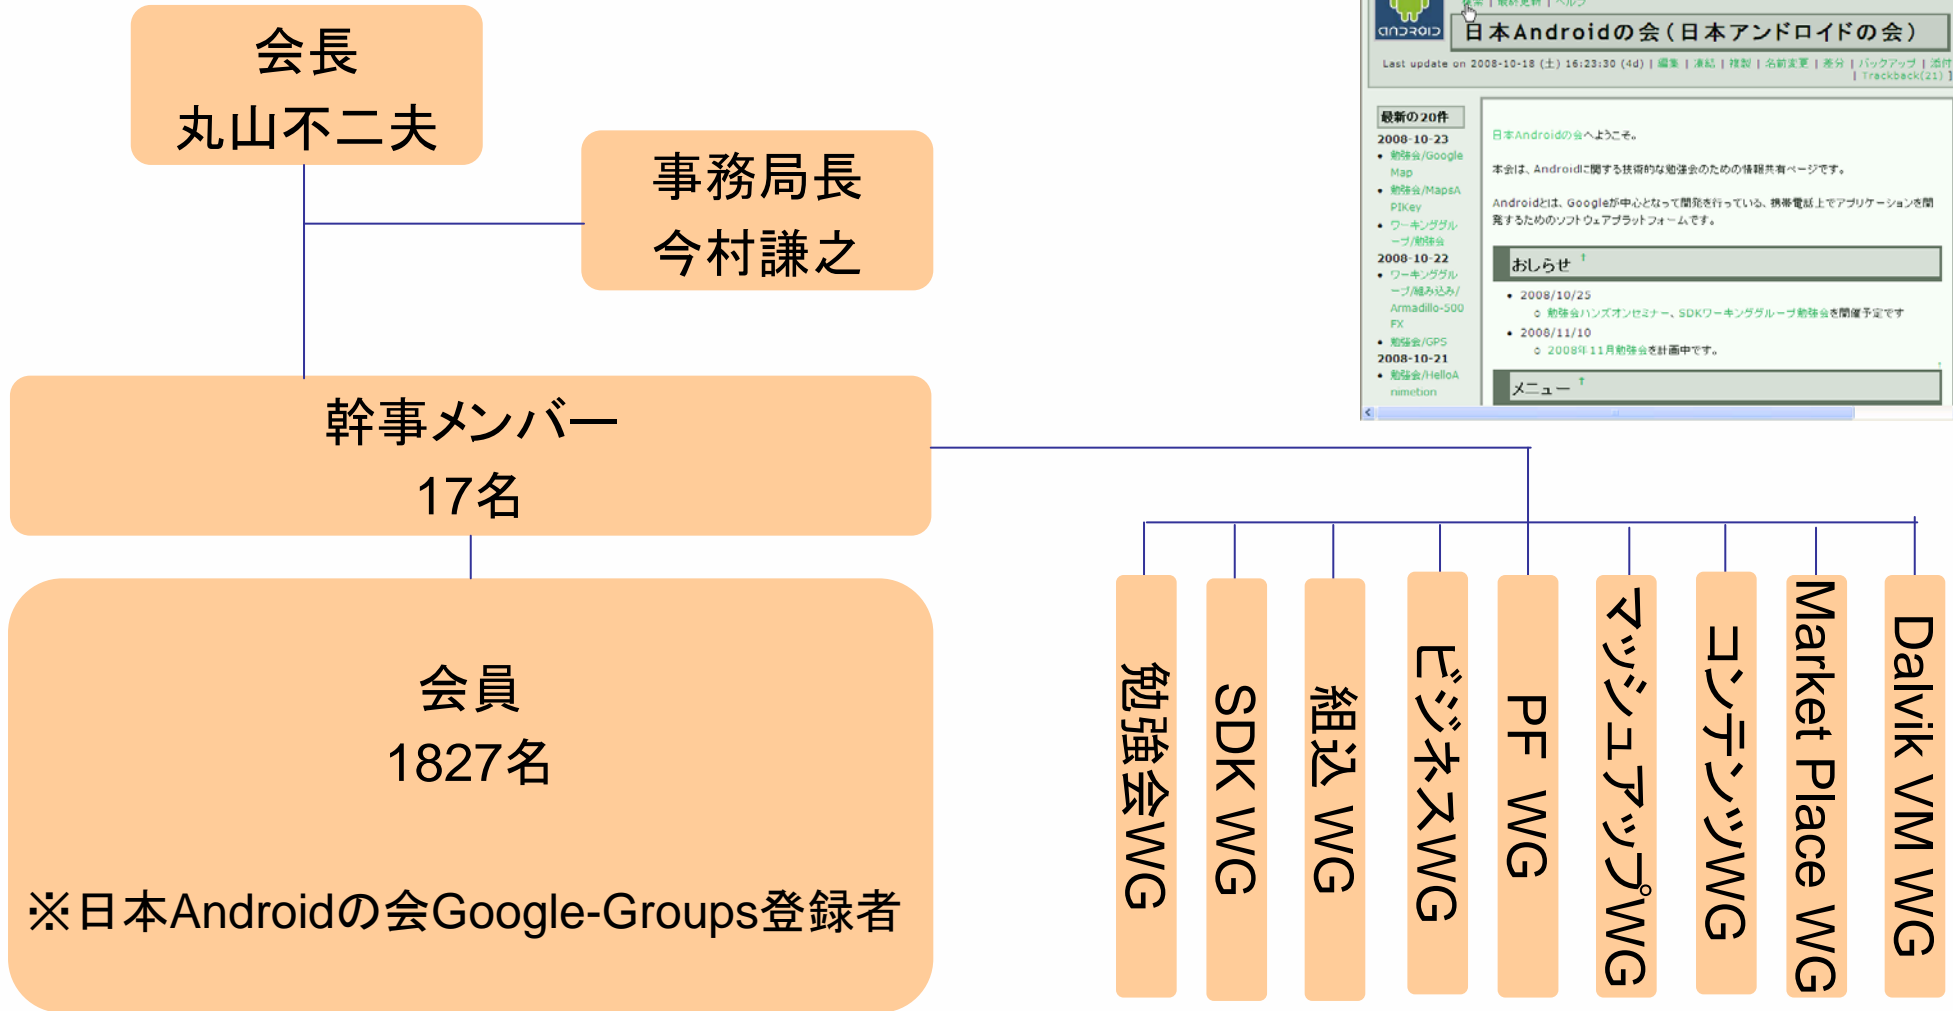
会長
丸山不二夫

事務局長
今村謙之

幹事メンバー
17名

会員
1827名

※日本Androidの会Google-Groups登録者

勉強会WG

SDK WG

組込 WG

ビジネスWG

PF WG

マッシュアップWG

コンテンツWG

Market Place WG

Dalvik VM WG

android

日本Androidの会（日本アンドロイドの会）

Last update on 2008-10-18 (土) 16:23:30 (4d) | 編集 | 凍結 | 複製 | 名前変更 | 差分 | バックアップ | 添付 | Trackback(21) |

最新の20件

2008-10-23
• 勉強会/Google Map
• 勉強会/MapsAPIKey
• ワーキンググループ/勉強会
2008-10-22
• ワーキンググループ/組み込み/Armadillo-500 FX
• 勉強会/GPS
2008-10-21
• 勉強会/HelloAnimetion

日本Androidの会へようこそ。

本会は、Androidに関する技術的な勉強会のための情報共有ページです。

Androidとは、Googleが中心となって開発を行っている、携帯電話上でアプリケーションを開発するためのソフトウェアプラットフォームです。

おしらせ

• 2008/10/25
◦ 勉強会ハンズオンセミナー、SDKワーキンググループ勉強会を開催予定です
• 2008/11/10
◦ 2008年11月勉強会を計画中です。

メニュー